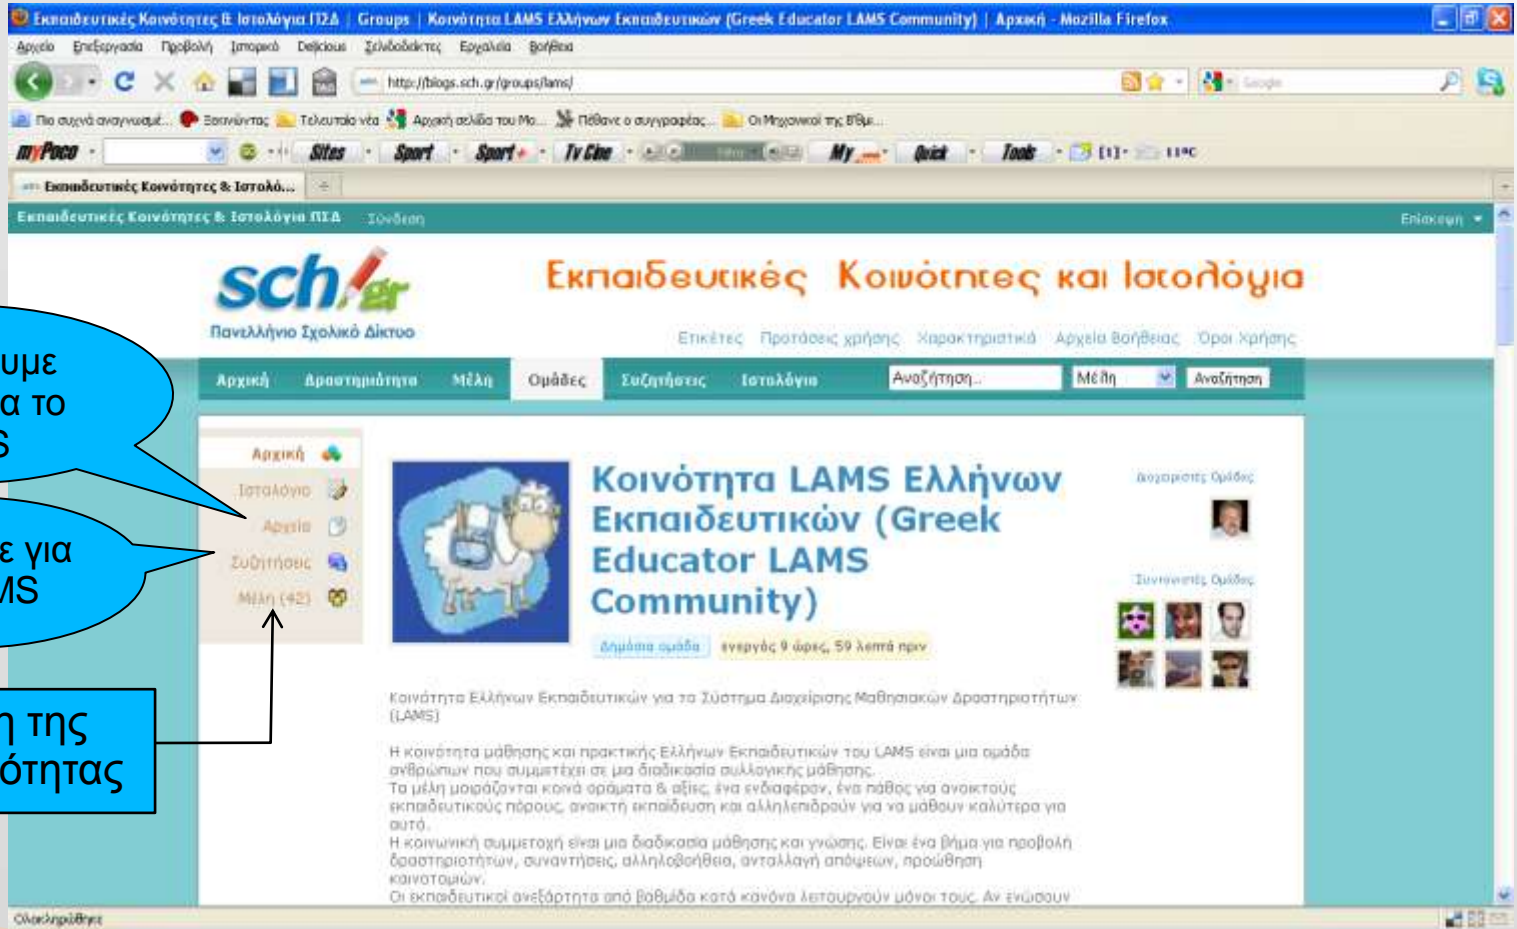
Εκπαιδευτικές Κοινότητες & Ιστολόγια ΠΣΔ | Groups | Κοινότητα LAMS Ελλήνων Εκπαιδευτικών (Greek Educator LAMS Community) | Αρχική - Mozilla Firefox

Αρχείο Επεξεργασία Προβολή Ιστορικό Delicious Σελιδοδείκτες Εργαλεία Βοήθεια

http://blogs.sch.gr/groups/lams/

Πιο συχνά αναγνωσμέ... Ξεκινώντας Τελευταία νέα Αρχική σελίδα του Mo... Πέθανε ο συγγραφέας... Οι Μηχανικοί της ΒΘμ...

myPoco Sites Sport Sport+ Tv Cine My Quick Tools 11ºC

Εκπαιδευτικές Κοινότητες & Ιστολό...

Εκπαιδευτικές Κοινότητες & Ιστολόγια ΠΣΔ Σύνδεση Επισκεψη

sch.gr
Πανελλήνιο Σχολικό Δίκτυο

Εκπαιδευτικές Κοινότητες και Ιστολόγια

Ετικέτες Προτάσεις χρήσης Χαρακτηριστικά Αρχεία Βοήθειας Όροι Χρήσης

Αρχική Δραστηριότητα Μέλη Ομάδες Συζητήσεις Ιστολόγια Αναζήτηση... Μέλη Αναζήτηση

υμε
α το
S

ε για
MS

η της
ότητας

Αρχική
Ιστολόγιο
Αρχεία
Συζητήσεις
Μέλη (42)

Κοινότητα LAMS Ελλήνων Εκπαιδευτικών (Greek Educator LAMS Community)

Δημόσια ομάδα ενεργός 9 ώρες, 59 λεπτά πριν

Διαχειριστές Ομάδας

Συντονιστές Ομάδας

Κοινότητα Ελλήνων Εκπαιδευτικών για το Σύστημα Διαχείρισης Μαθησιακών Δραστηριοτήτων (LAMS)

Η κοινότητα μάθησης και πρακτικής Ελλήνων Εκπαιδευτικών του LAMS είναι μια ομάδα ανθρώπων που συμμετέχει σε μια διαδικασία συλλογικής μάθησης.
Τα μέλη μοιράζονται κοινά οράματα & αξίες, ένα ενδιαφέρον, ένα πάθος για ανοικτούς εκπαιδευτικούς πόρους, ανοικτή εκπαίδευση και αλληλεπιδρούν για να μάθουν καλύτερα για αυτό.
Η κοινωνική συμμετοχή είναι μια διαδικασία μάθησης και γνώσης. Είναι ένα βήμα για προβολή δραστηριοτήτων, συναντήσεις, αλληλοβοήθεια, ανταλλαγή απόψεων, προώθηση καινοτομιών.
Οι εκπαιδευτικοί ανεξάρτητα από βαθμίδα κατά κανόνα λειτουργούν μόνοι τους. Αν ενώσουν

Ολοκληρώθηκε